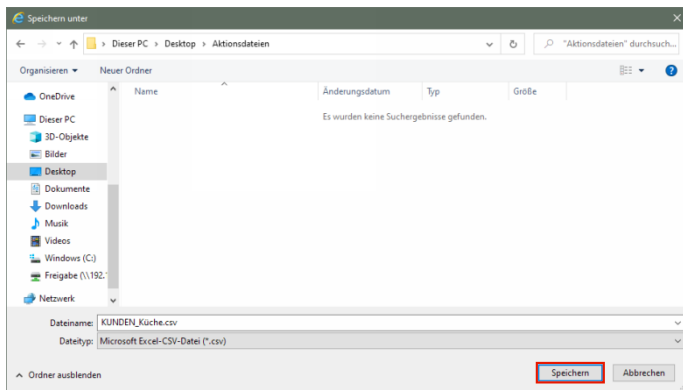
Speichern unter

Dieser PC > Desktop > Aktionsdateien

"Aktionsdateien" durchsuch...

Organisieren ▾ Neuer Ordner

OneDrive
Dieser PC
3D-Objekte
Bilder
Desktop
Dokumente
Downloads
Musik
Videos
Windows (C:)
Freigabe (\\192.
Netzwerk

| Name | Änderungsdatum | Typ | Größe |
|---|---|---|---|

Es wurden keine Suchergebnisse gefunden.

Dateiname: KUNDEN_Küche.csv
Dateityp: Microsoft Excel-CSV-Datei (*.csv)

Ordner ausblenden

Speichern Abbrechen